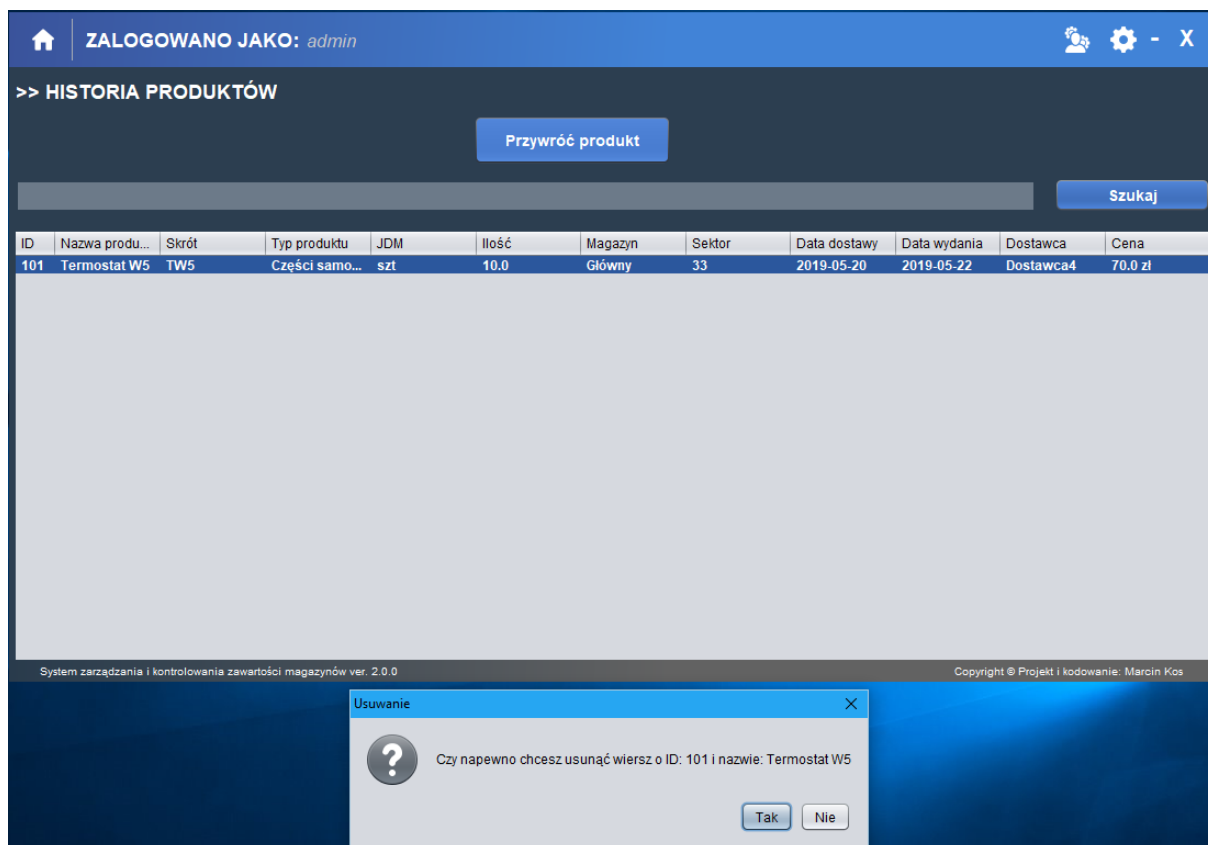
ZALOGOWANO JAKO: admin

- X

>> HISTORIA PRODUKTÓW

Przywróć produkt

Szukaj

| ID | Nazwa produ... | Skrót | Typ produktu | JDM | Ilość | Magazyn | Sektor | Data dostawy | Data wydania | Dostawca | Cena |
|---|---|---|---|---|---|---|---|---|---|---|---|
| 101 | Termostat W5 | TW5 | Części samo... | szt | 10.0 | Główny | 33 | 2019-05-20 | 2019-05-22 | Dostawca4 | 70.0 zł |

System zarządzania i kontrolowania zawartości magazynów ver. 2.0.0

Copyright © Projekt i kodowanie: Marcin Kos

Usuwanie

Czy napewno chcesz usunąć wiersz o ID: 101 i nazwie: Termostat W5

Tak

Nie